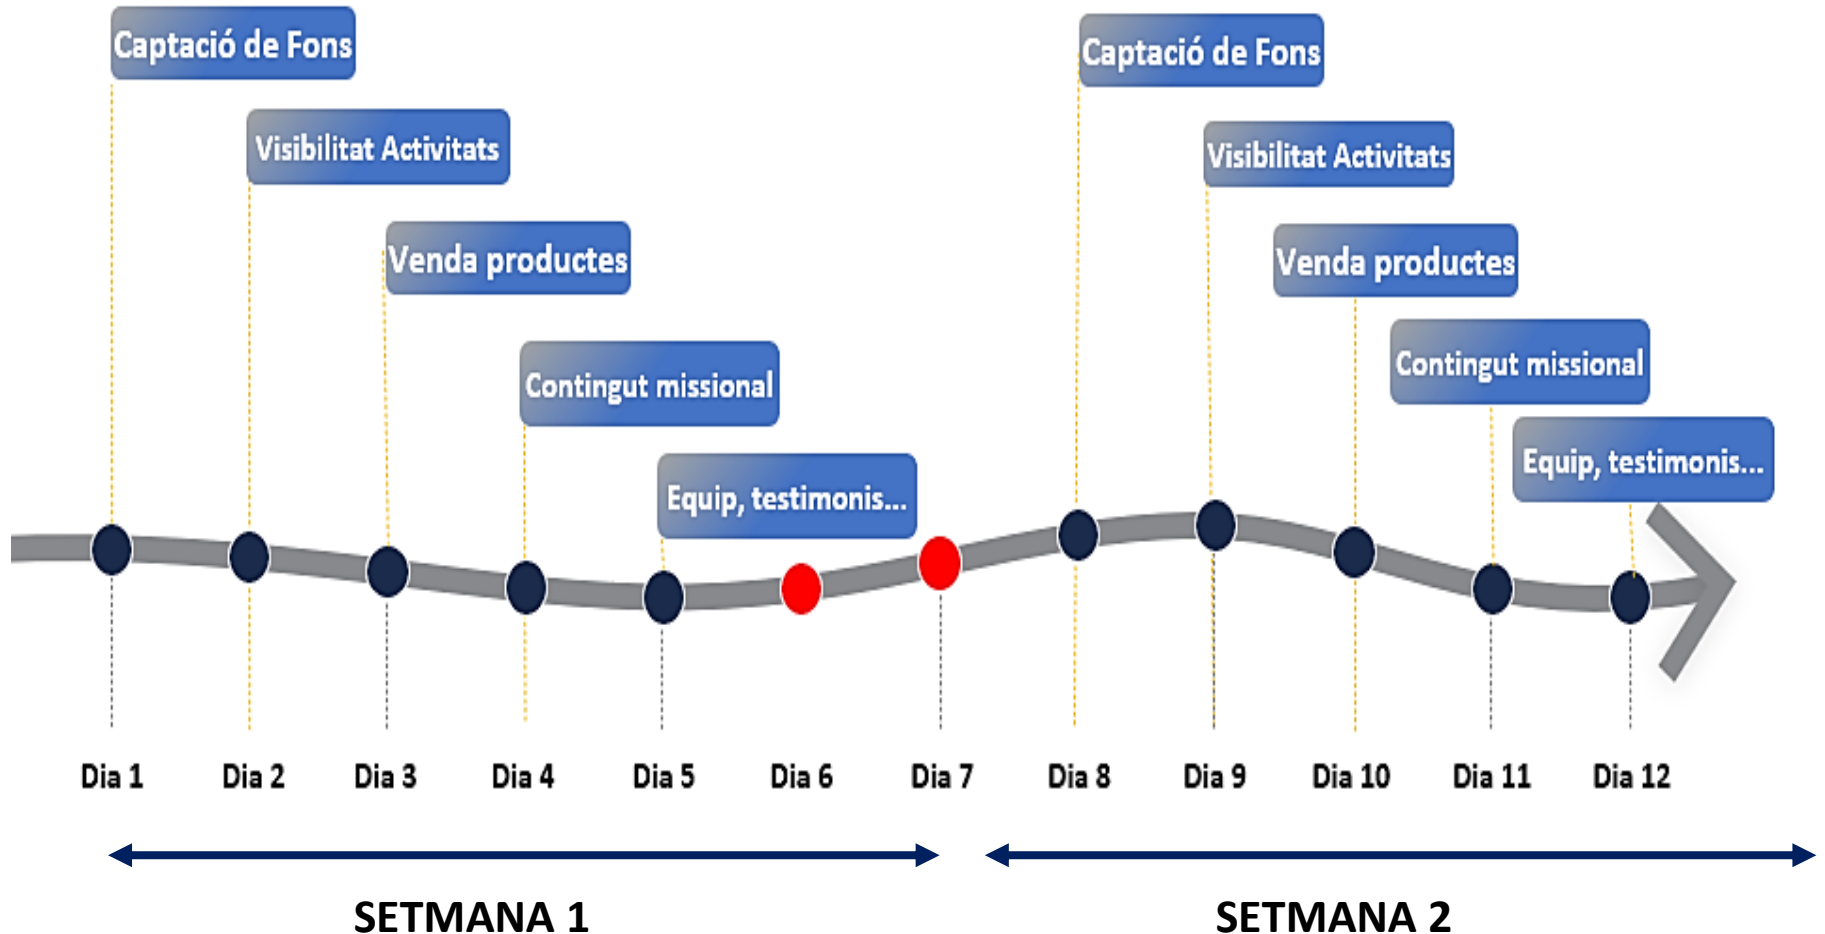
Captació de Fons

Visibilitat Activitats

Venda productes

Contingut missional

Equip, testimonis...

Captació de Fons

Visibilitat Activitats

Venda productes

Contingut missional

Equip, testimonis...

Dia 1 Dia 2 Dia 3 Dia 4 Dia 5 Dia 6 Dia 7 Dia 8 Dia 9 Dia 10 Dia 11 Dia 12

SETMANA 1

SETMANA 2